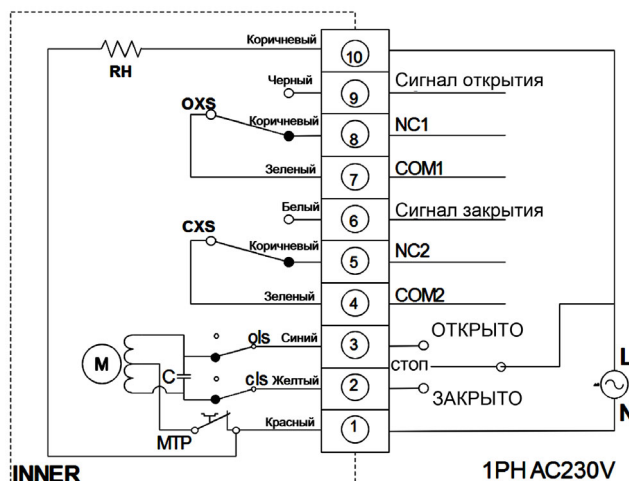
RH
Коричневый
10
Черный
9
Сигнал открытия
OXS
Коричневый
8
NC1
Зеленый
7
COM1
Белый
6
Сигнал закрытия
CXS
Коричневый
5
NC2
Зеленый
4
COM2
M
C
ols
Синий
3
ОТКРЫТО
стоп
cls
Желтый
2
ЗАКРЫТО
L
N
MTP
Красный
1
INNER
1PH AC230V